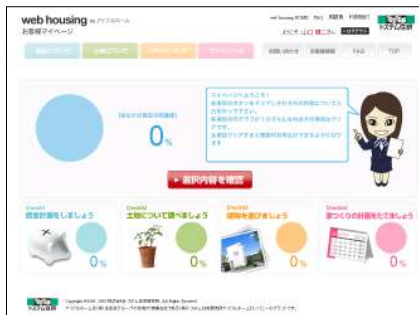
web housing by アイフルホーム
お客様マイページ

web housing HOME　FAQ　利用規約　お問い合わせ

ようこそ 山口 様ごゆっくり

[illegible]　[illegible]　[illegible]　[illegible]

お問い合わせ　各種資料請求　FAQ　TOP

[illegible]

0%

マイページへようこそ！
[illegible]

選択内容を確認

Check01
資金計画をしましょう
0%

Check02
土地について調べましょう
0%

Check03
建物を見ましょう
0%

Check04
家づくりの計画をたてましょう
0%

Copyright ©2009 - 2011 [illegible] All Rights Reserved.
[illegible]